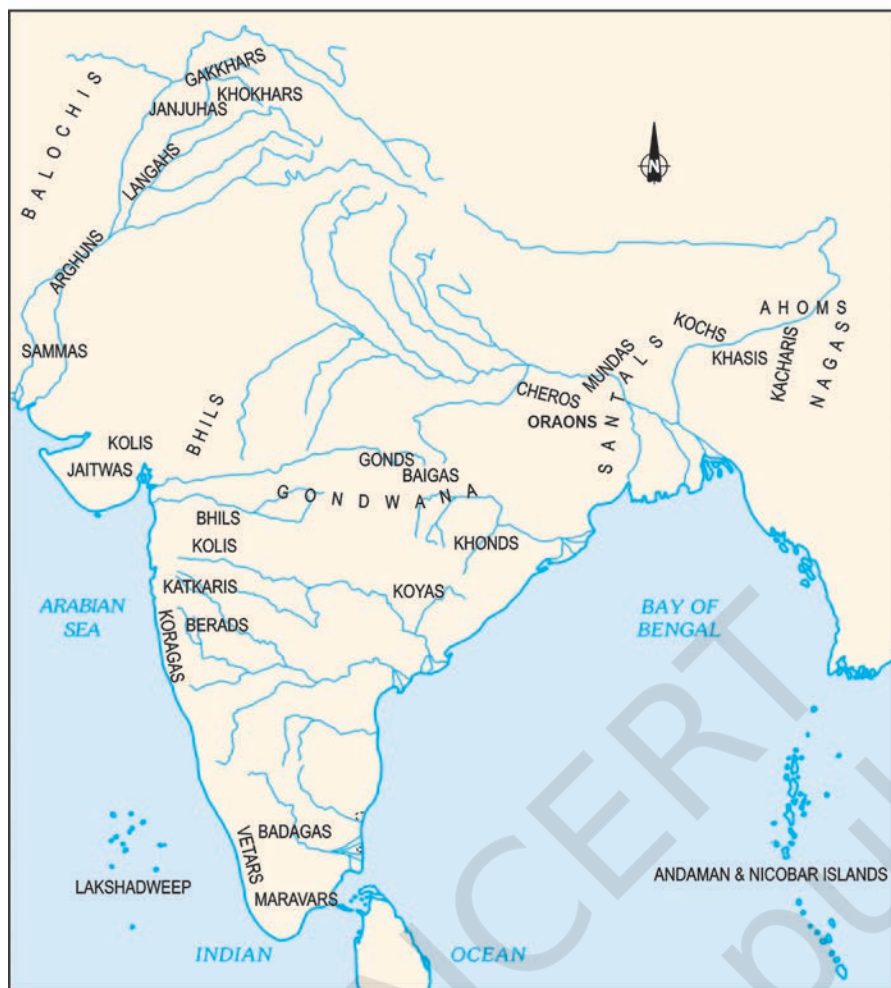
BALOCHIS
GAKKHARS
JANJUHAS
KHOKHARS
LANGAHS
ARGHUNS
SAMMAS
N
KOCHS
AHOMS
NAGAS
KHASIS
KACHARIS
MUNDAS
SANTALS
CHEROS
ORAONS
BHILS
KOLIS
JAITWAS
GONDS
BAIGAS
GONDWANA
BHILS
KOLIS
KHONDS
KATKARIS
KOYAS
ARABIAN SEA
KORAGAS
BERADS
BAY OF BENGAL
BADAGAS
VETARS
LAKSHADWEEP
MARAVARS
ANDAMAN & NICOBAR ISLANDS
INDIAN
OCEAN
NCERT